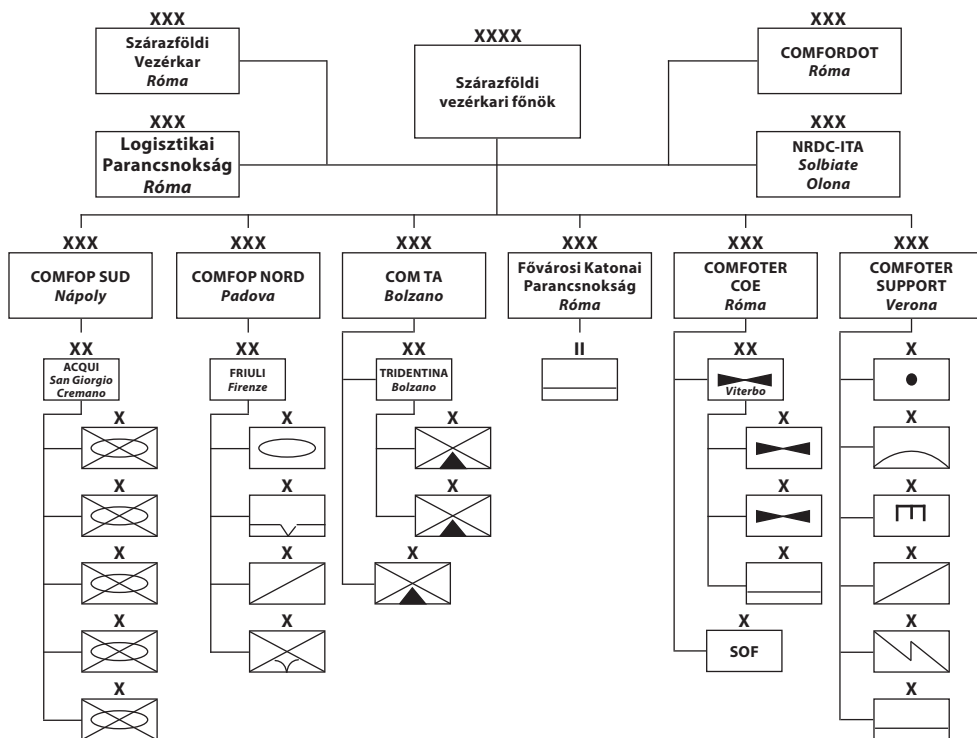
XXX
Szárazföldi Vezérkar
Róma

XXXX
Szárazföldi vezérkari főnök

XXX
COMFORDOT
Róma

XXX
Logisztikai Parancsnokság
Róma

XXX
NRDC-ITA
Solbiate Olona

XXX
COMFOP SUD
Nápoly

XXX
COMFOP NORD
Padova

XXX
COM TA
Bolzano

XXX
Fővárosi Katonai Parancsnokság
Róma

XXX
COMFOTER COE
Róma

XXX
COMFOTER SUPPORT
Verona

XX
ACQUI
San Giorgio Cremano

X
X
X
X
X

XX
FRIULI
Firenze

X
X
X
X

XX
TRIDENTINA
Bolzano

X
X
X

II

XX
Viterbo

X
X
X

X
SOF

X
X
X
X
X
X